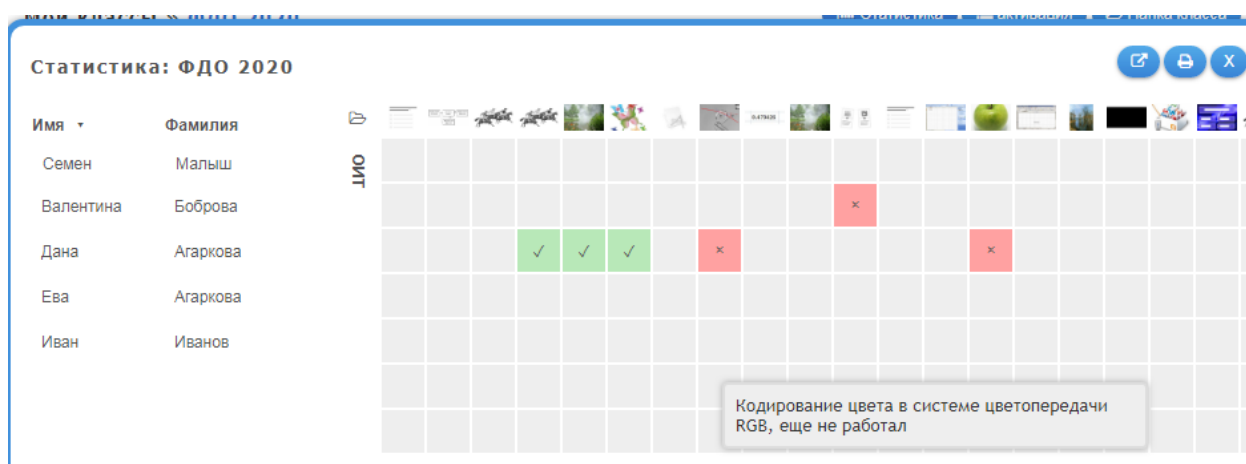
Статистика Активации Папка класса

Статистика: ФДО 2020

Имя ▾ Фамилия

ОИТ

0.475435

| Имя | Фамилия |
|---|---|
| Семен | Малыш |
| Валентина | Боброва |
| Дана | Агаркова |
| Ева | Агаркова |
| Иван | Иванов |

✓ ✓ ✓ × × ×

Кодирование цвета в системе цветопередачи RGB, еще не работал